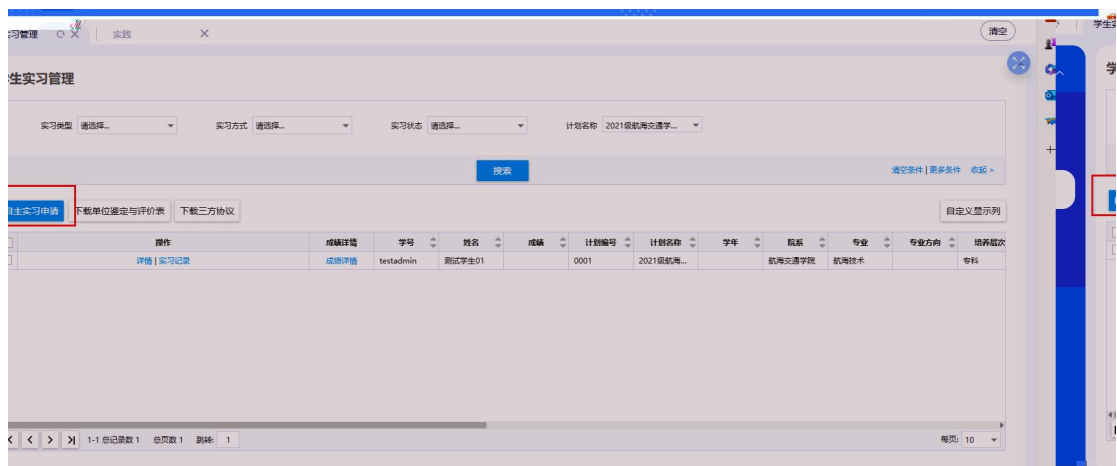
习管理 ⟳ ✕ | 实践 ✕

清空

生实习管理

实习类型 请选择... 实习方式 请选择... 实习状态 请选择... 计划名称 2021级航海交通学...

搜索

清空条件 | 更多条件 收起 »

主实习申请 下载单位鉴定与评价表 下载三方协议

自定义显示列

| | 操作 | 成绩详情 | 学号 | 姓名 | 成绩 | 计划编号 | 计划名称 | 学年 | 院系 | 专业 | 专业方向 | 培养层次 |
|---|---|---|---|---|---|---|---|---|---|---|---|---|
| | 详情 \| 实习记录 | 成绩详情 | testadmin | 测试学生01 | | 0001 | 2021级航海... | | 航海交通学院 | 航海技术 | | 专科 |

1-1 总记录数 1 总页数 1 跳转: 1

每页: 10

学生

学